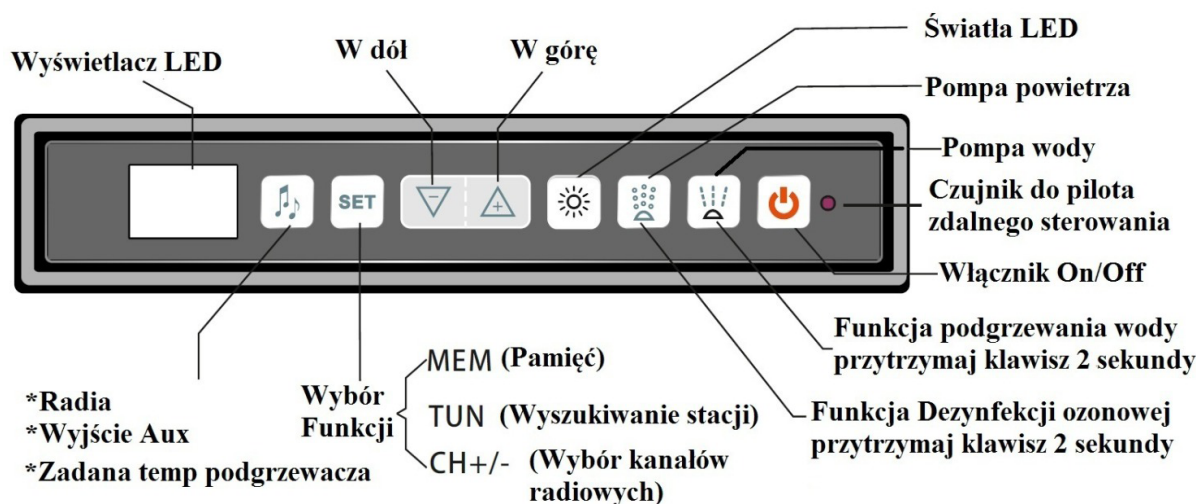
Wyświetlacz LED

W dół

W górę

Światła LED

Pompa powietrza

Pompa wody

Czujnik do pilota zdalnego sterowania

Włącznik On/Off

SET

Funkcja podgrzewania wody przytrzymaj klawisz 2 sekundy

Funkcja Dezynfekcji ozonowej przytrzymaj klawisz 2 sekundy

*Radia
*Wyjście Aux
*Zadana temp podgrzewacza

Wybór Funkcji

MEM (Pamięć)

TUN (Wyszukiwanie stacji)

CH+/- (Wybór kanałów radiowych)